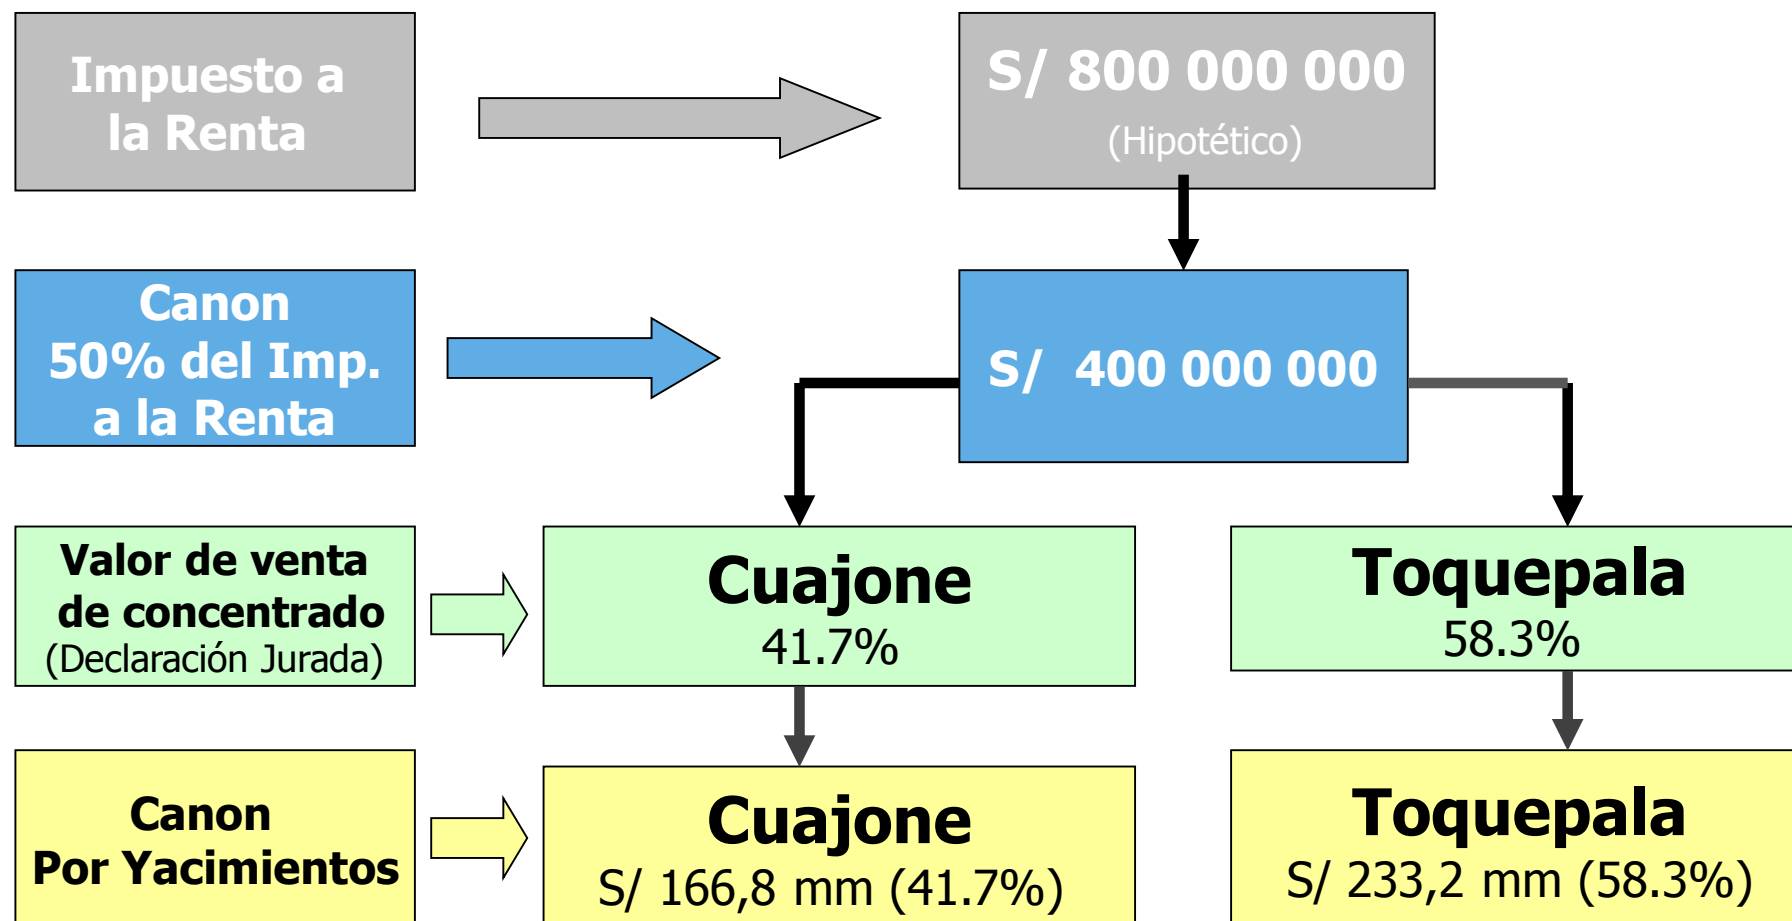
Impuesto a la Renta

S/ 800 000 000
(Hipotético)

Canon
50% del Imp. a la Renta

S/ 400 000 000

Valor de venta de concentrado
(Declaración Jurada)

Cuajone
41.7%

Toquepala
58.3%

Canon
Por Yacimientos

Cuajone
S/ 166,8 mm (41.7%)

Toquepala
S/ 233,2 mm (58.3%)